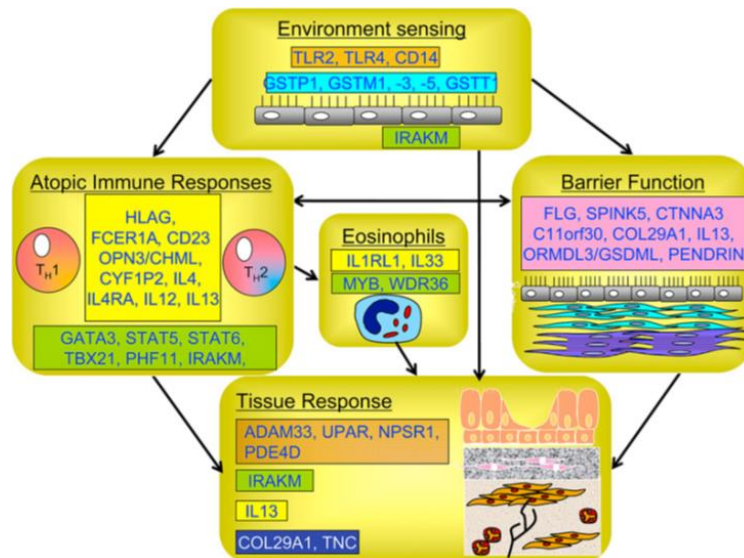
Environment sensing
TLR2, TLR4, CD14
GSTP1, GSTM1, -3, -5, GSTT
IRAKM

Atopic Immune Responses
$T_H1$
HLAG, FCER1A, CD23 OPN3/CHML, CYF1P2, IL4, IL4RA, IL12, IL13
$T_H2$
GATA3, STAT5, STAT6, TBX21, PHF11, IRAKM,

Eosinophils
IL1RL1, IL33
MYB, WDR36

Barrier Function
FLG, SPINK5, CTNNA3 C11orf30, COL29A1, IL13, ORMDL3/GSDML, PENDRIN

Tissue Response
ADAM33, UPAR, NPSR1, PDE4D
IRAKM
IL13
COL29A1, TNC